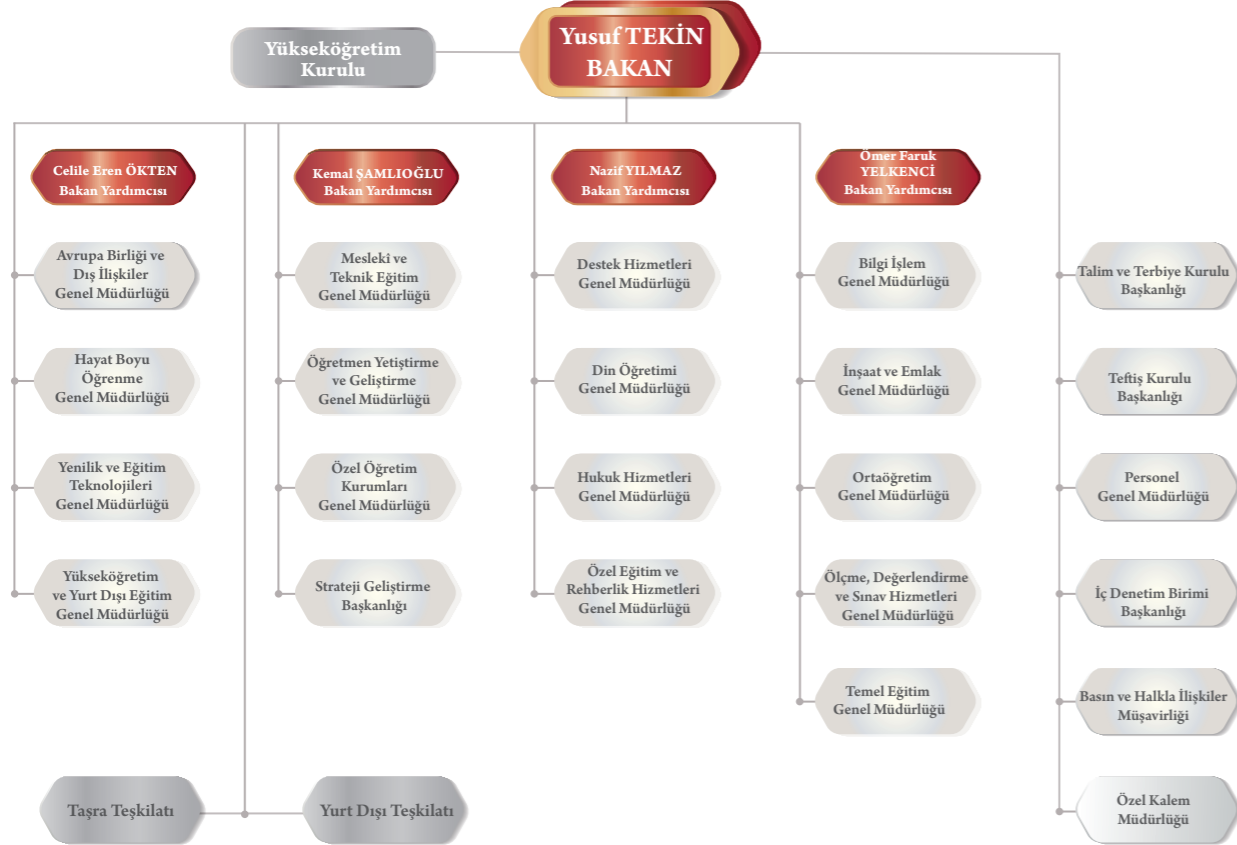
Yusuf TEKİN
BAKAN

Yükseköğretim Kurulu

Celile Eren ÖKTEN
Bakan Yardımcısı

Avrupa Birliği ve Dış İlişkiler Genel Müdürlüğü

Hayat Boyu Öğrenme Genel Müdürlüğü

Yenilik ve Eğitim Teknolojileri Genel Müdürlüğü

Yükseköğretim ve Yurt Dışı Eğitim Genel Müdürlüğü

Kemal ŞAMLIOĞLU
Bakan Yardımcısı

Meslekî ve Teknik Eğitim Genel Müdürlüğü

Öğretmen Yetiştirme ve Geliştirme Genel Müdürlüğü

Özel Öğretim Kurumları Genel Müdürlüğü

Strateji Geliştirme Başkanlığı

Nazif YILMAZ
Bakan Yardımcısı

Destek Hizmetleri Genel Müdürlüğü

Din Öğretimi Genel Müdürlüğü

Hukuk Hizmetleri Genel Müdürlüğü

Özel Eğitim ve Rehberlik Hizmetleri Genel Müdürlüğü

Ömer Faruk YELKENCİ
Bakan Yardımcısı

Bilgi İşlem Genel Müdürlüğü

İnşaat ve Emlak Genel Müdürlüğü

Ortaöğretim Genel Müdürlüğü

Ölçme, Değerlendirme ve Sınav Hizmetleri Genel Müdürlüğü

Temel Eğitim Genel Müdürlüğü

Talim ve Terbiye Kurulu Başkanlığı

Teftiş Kurulu Başkanlığı

Personel Genel Müdürlüğü

İç Denetim Birimi Başkanlığı

Basın ve Halkla İlişkiler Müşavirliği

Özel Kalem Müdürlüğü

Taşra Teşkilatı

Yurt Dışı Teşkilatı